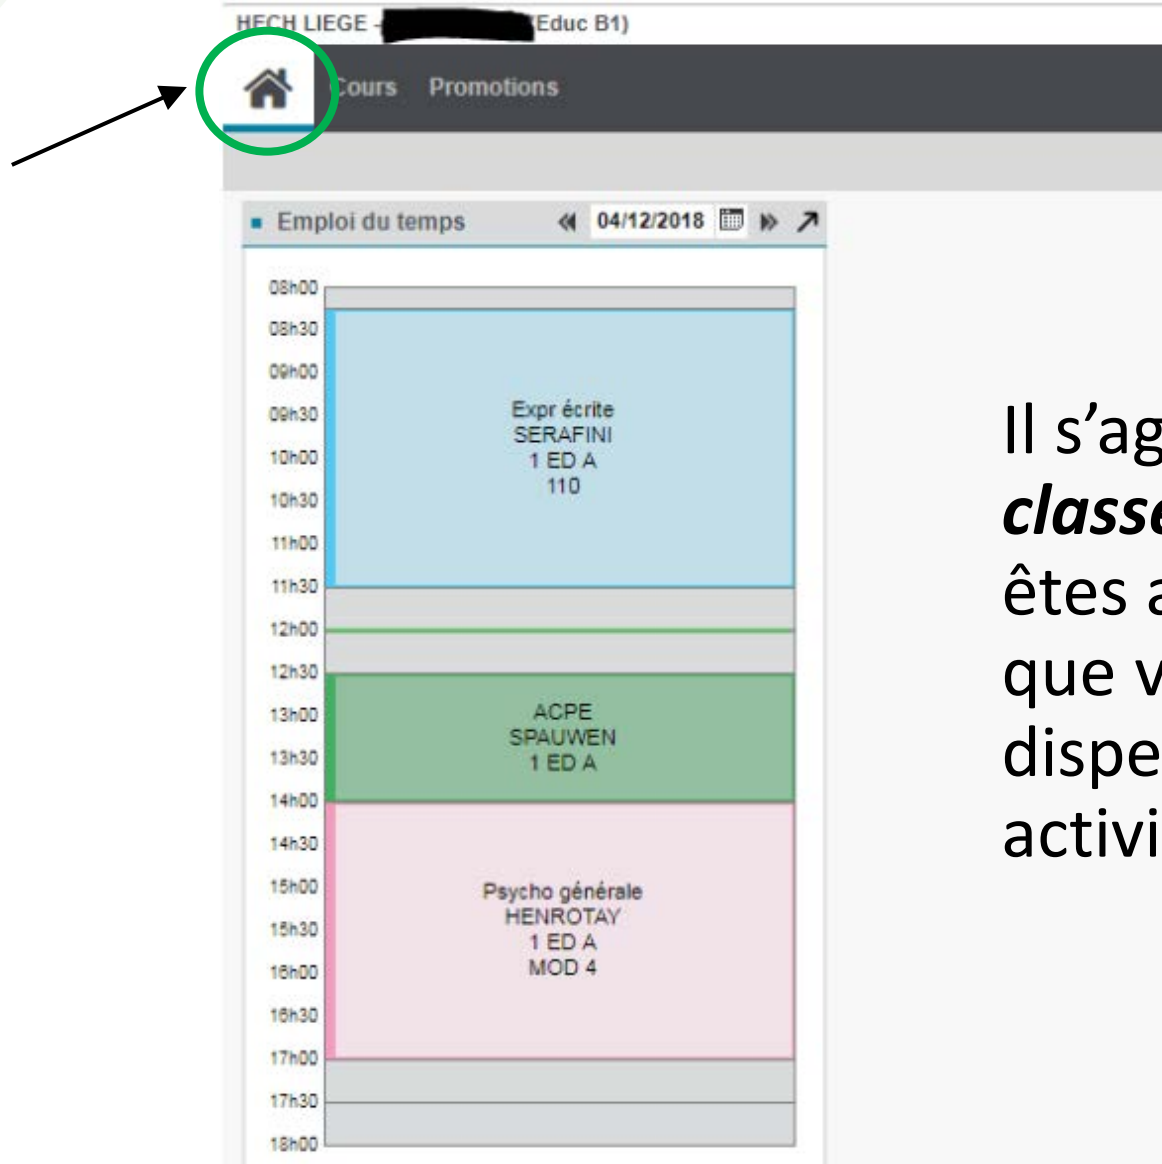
HECH LIEGE - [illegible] (Educ B1)

Cours Promotions

Emploi du temps 04/12/2018

08h00
08h30
09h00
09h30
10h00
10h30
11h00
11h30
12h00
12h30
13h00
13h30
14h00
14h30
15h00
15h30
16h00
16h30
17h00
17h30
18h00

Expr écrite
SERAFINI
1 ED A
110

ACPE
SPAUWEN
1 ED A

Psycho générale
HENROTAY
1 ED A
MOD 4

Il s'ag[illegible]
***classe***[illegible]
êtes a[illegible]
que v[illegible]
dispe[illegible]
activi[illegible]